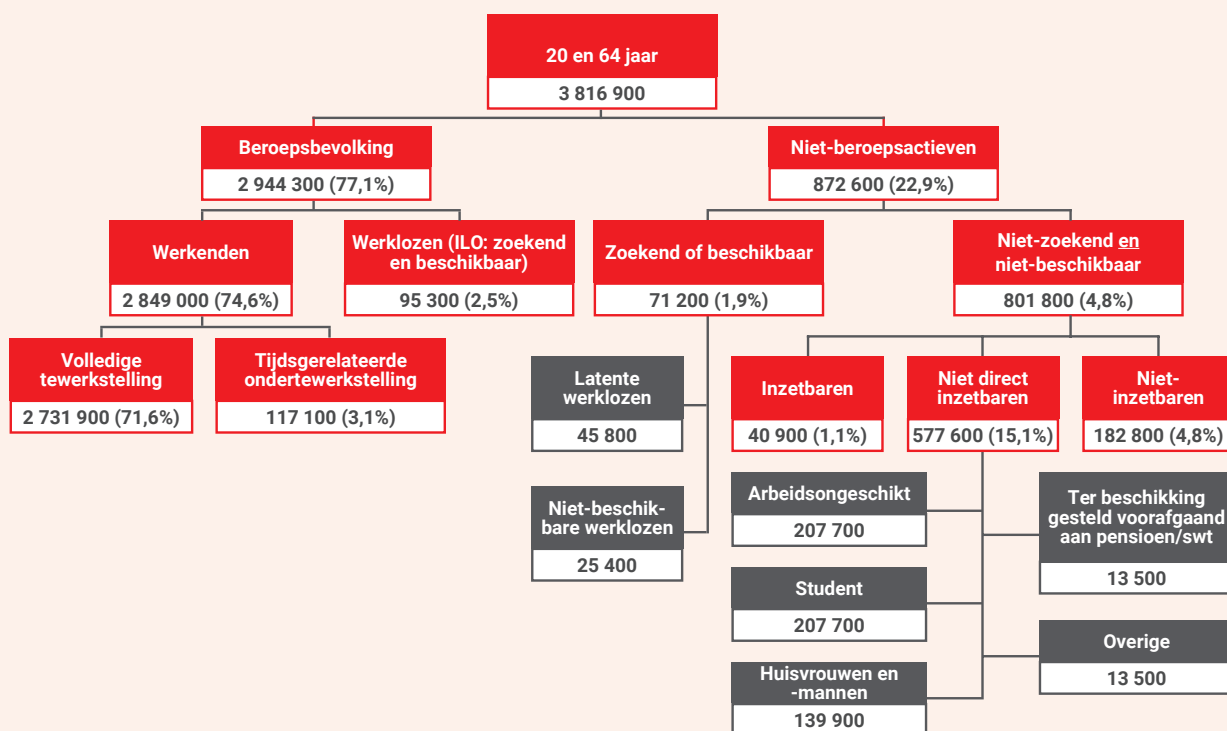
20 en 64 jaar
3 816 900

Beroepsbevolking
2 944 300 (77,1%)

Niet-beroepsactieven
872 600 (22,9%)

Werkenden
2 849 000 (74,6%)

Werklozen (ILO: zoekend en beschikbaar)
95 300 (2,5%)

Zoekend of beschikbaar
71 200 (1,9%)

Niet-zoekend en niet-beschikbaar
801 800 (4,8%)

Volledige tewerkstelling
2 731 900 (71,6%)

Tijdsgerelateerde ondertewerkstelling
117 100 (3,1%)

Latente werklozen
45 800

Niet-beschikbare werklozen
25 400

Inzetbaren
40 900 (1,1%)

Niet direct inzetbaren
577 600 (15,1%)

Niet-inzetbaren
182 800 (4,8%)

Arbeidsongeschikt
207 700

Student
207 700

Huisvrouwen en -mannen
139 900

Ter beschikking gesteld voorafgaand aan pensioen/swt
13 500

Overige
13 500